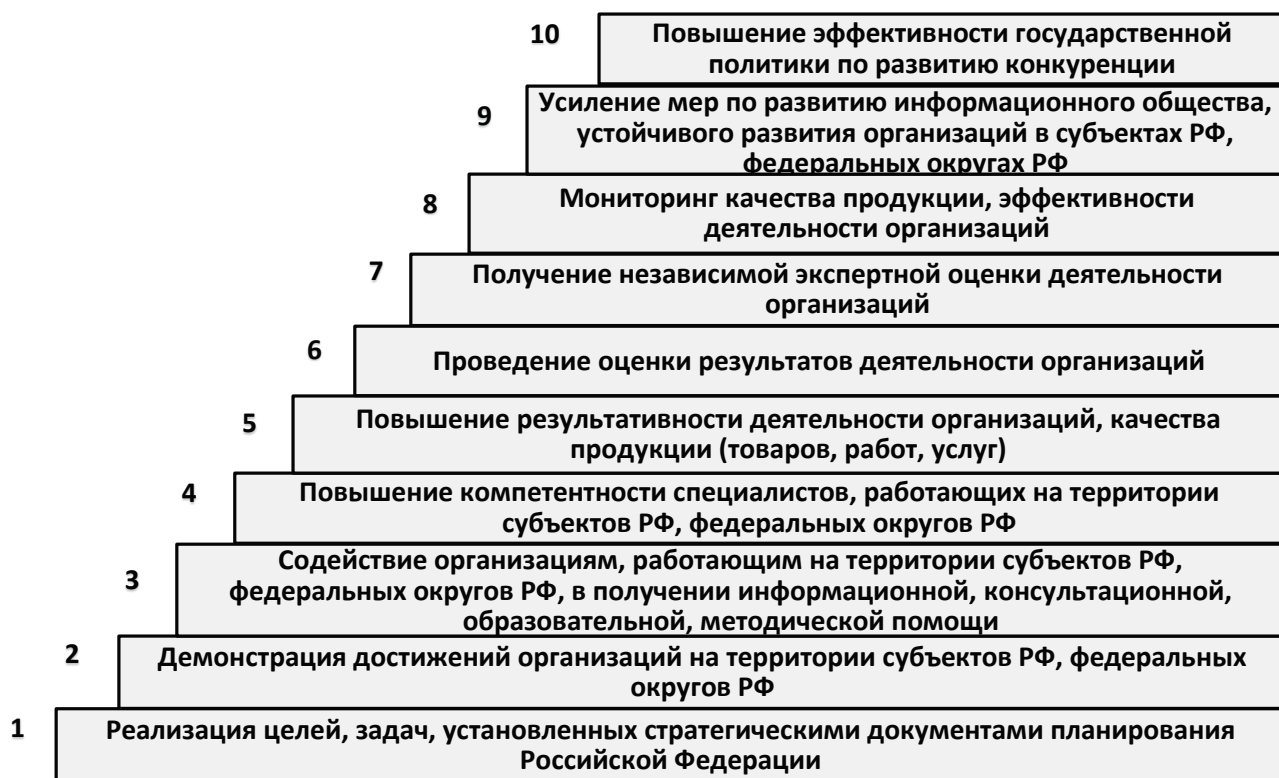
10 Повышение эффективности государственной политики по развитию конкуренции

9 Усиление мер по развитию информационного общества, устойчивого развития организаций в субъектах РФ, федеральных округах РФ

8 Мониторинг качества продукции, эффективности деятельности организаций

7 Получение независимой экспертной оценки деятельности организаций

6 Проведение оценки результатов деятельности организаций

5 Повышение результативности деятельности организаций, качества продукции (товаров, работ, услуг)

4 Повышение компетентности специалистов, работающих на территории субъектов РФ, федеральных округов РФ

3 Содействие организациям, работающим на территории субъектов РФ, федеральных округов РФ, в получении информационной, консультационной, образовательной, методической помощи

2 Демонстрация достижений организаций на территории субъектов РФ, федеральных округов РФ

1 Реализация целей, задач, установленных стратегическими документами планирования Российской Федерации